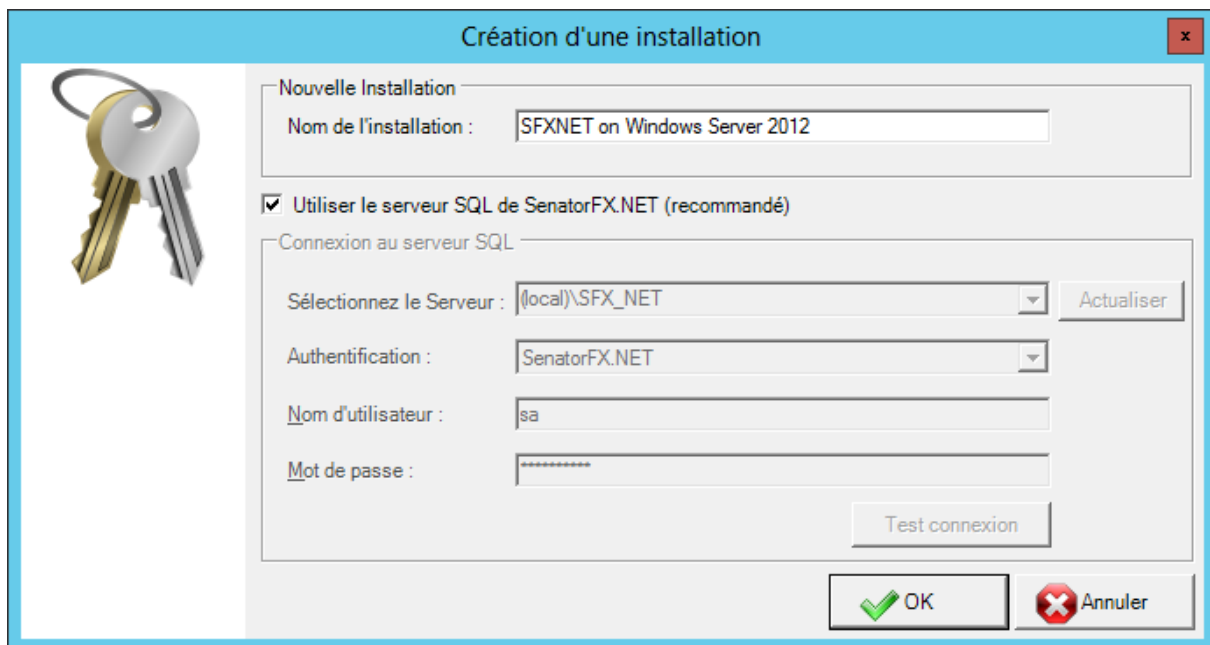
Création d'une installation

x

Nouvelle Installation

Nom de l'installation : SFXNET on Windows Server 2012

Utiliser le serveur SQL de SenatorFX.NET (recommandé)

Connexion au serveur SQL

Sélectionnez le Serveur : (local)\SFX_NET

Actualiser

Authentification : SenatorFX.NET

Nom d'utilisateur : sa

Mot de passe : ***********

Test connexion

OK

Annuler